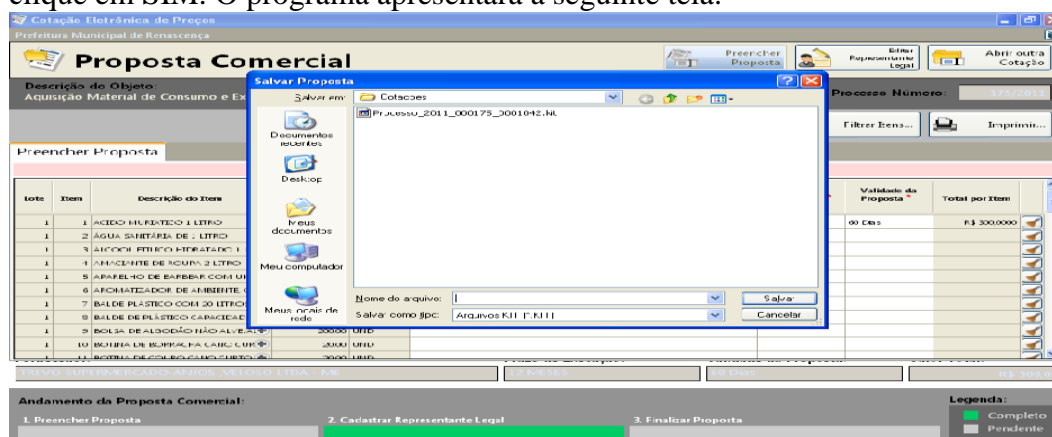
clique em SIM. O programa apresentará a seguinte tela:

Cotação Eletrônica de Preços
Prefeitura Municipal de Renascença

Proposta Comercial

Preencher Proposta
Editar Representante Legal
Abrir outra Cotação

Descrição do Objeto
Aquisição Material de Consumo e Ex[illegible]

Processo Número: 175/2011

Filtrar Itens...
Imprimir...

Preencher Proposta

Salvar Proposta

Salvar em: Cotacoes

Processo_2011_000175_3001042.kit

Documentos recentes
Desktop
Meus documentos
Meu computador
Meus locais de rede

Nome do arquivo:
Salvar como tipo: Arquivos KIT (*.KIT)

Salvar
Cancelar

| Lote | Item | Descrição do Item | | | Validade da Proposta * | Total por Item |
|---|---|---|---|---|---|---|
| 1 | 1 | ACIDO MURIATICO 1 LITRO | | | 60 Dias | R$ 300,0000 |
| 1 | 2 | ÁGUA SANITÁRIA DE 1 LITRO | | | | |
| 1 | 3 | ALCOOL ETILICO HIDRATADO 1 | | | | |
| 1 | 4 | AMACIANTE DE ROUPA 2 LITRO | | | | |
| 1 | 5 | APARELHO DE BARBEAR COM U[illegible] | | | | |
| 1 | 6 | AROMATIZADOR DE AMBIENTE, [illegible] | | | | |
| 1 | 7 | BALDE DE PLÁSTICO COM 20 LITRO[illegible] | | | | |
| 1 | 8 | BALDE DE PLÁSTICO CAPACIDAD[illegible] | | | | |
| 1 | 9 | BOLSA DE ALGODÃO NÃO ALVEJ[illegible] | 200,00 | UND | | |
| 1 | 10 | BOTINA DE BORRACHA CANO CUR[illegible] | 20,00 | UND | | |
| 1 | 11 | BOTINA DE COURO CANO CURTO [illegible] | 20,00 | UND | | |

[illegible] SUPERMERCADO ANIOS, VELOSO LTDA - ME
12 MESES
60 Dias
R$ 300,0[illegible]

Andamento da Proposta Comercial:
1. Preencher Proposta
2. Cadastrar Representante Legal
3. Finalizar Proposta

Legenda:
Completo
Pendente